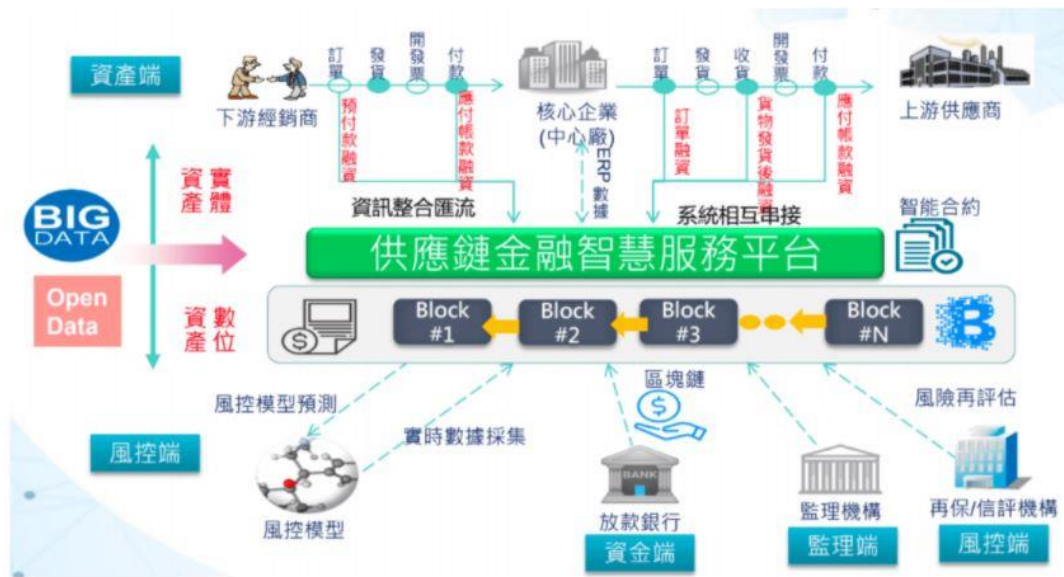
資產端

下游經銷商

訂單 發貨 開發票 付款

預付款融資

應付帳款融資

核心企業
(中心廠)

ERP數據

訂單 發貨 收貨 開發票 付款

訂單融資

貨物發貨後融資

應付帳款融資

上游供應商

BIG DATA

Open Data

實體資產

數位資產

資訊整合匯流

系統相互串接

智能合約

供應鏈金融智慧服務平台

Block #1

Block #2

Block #3

Block #N

風控模型預測

區塊鏈

風險再評估

風控端

實時數據採集

風控模型

BANK

放款銀行

資金端

監理機構

監理端

再保/信評機構

風控端